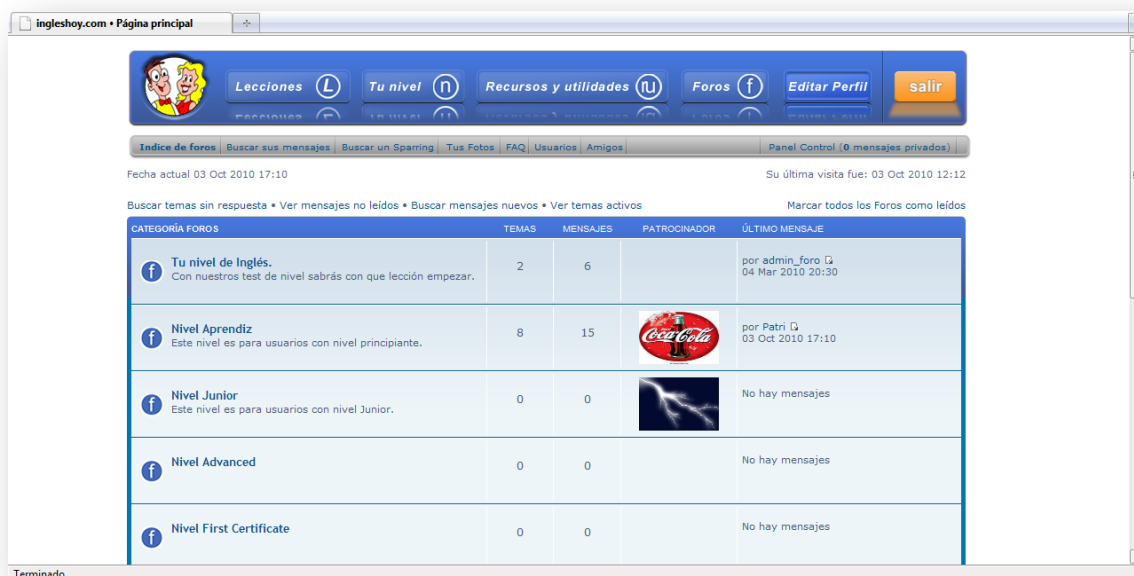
ingleshoy.com • Página principal

Lecciones L | Tu nivel n | Recursos y utilidades ru | Foros f | Editar Perfil | salir

Indice de foros | Buscar sus mensajes | Buscar un Sparring | Tus Fotos | FAQ | Usuarios | Amigos | Panel Control (0 mensajes privados)

Fecha actual 03 Oct 2010 17:10

Su última visita fue: 03 Oct 2010 12:12

Buscar temas sin respuesta • Ver mensajes no leídos • Buscar mensajes nuevos • Ver temas activos

Marcar todos los Foros como leídos

| CATEGORÍA FOROS | TEMAS | MENSAJES | PATROCINADOR | ÚLTIMO MENSAJE |
|---|---|---|---|---|
| Tu nivel de Inglés. Con nuestros test de nivel sabrás con que lección empezar. | 2 | 6 | | por admin_foro 04 Mar 2010 20:30 |
| Nivel Aprendiz Este nivel es para usuarios con nivel principiante. | 8 | 15 | Coca-Cola | por Patri 03 Oct 2010 17:10 |
| Nivel Junior Este nivel es para usuarios con nivel Junior. | 0 | 0 | | No hay mensajes |
| Nivel Advanced | 0 | 0 | | No hay mensajes |
| Nivel First Certificate | 0 | 0 | | No hay mensajes |

Terminado